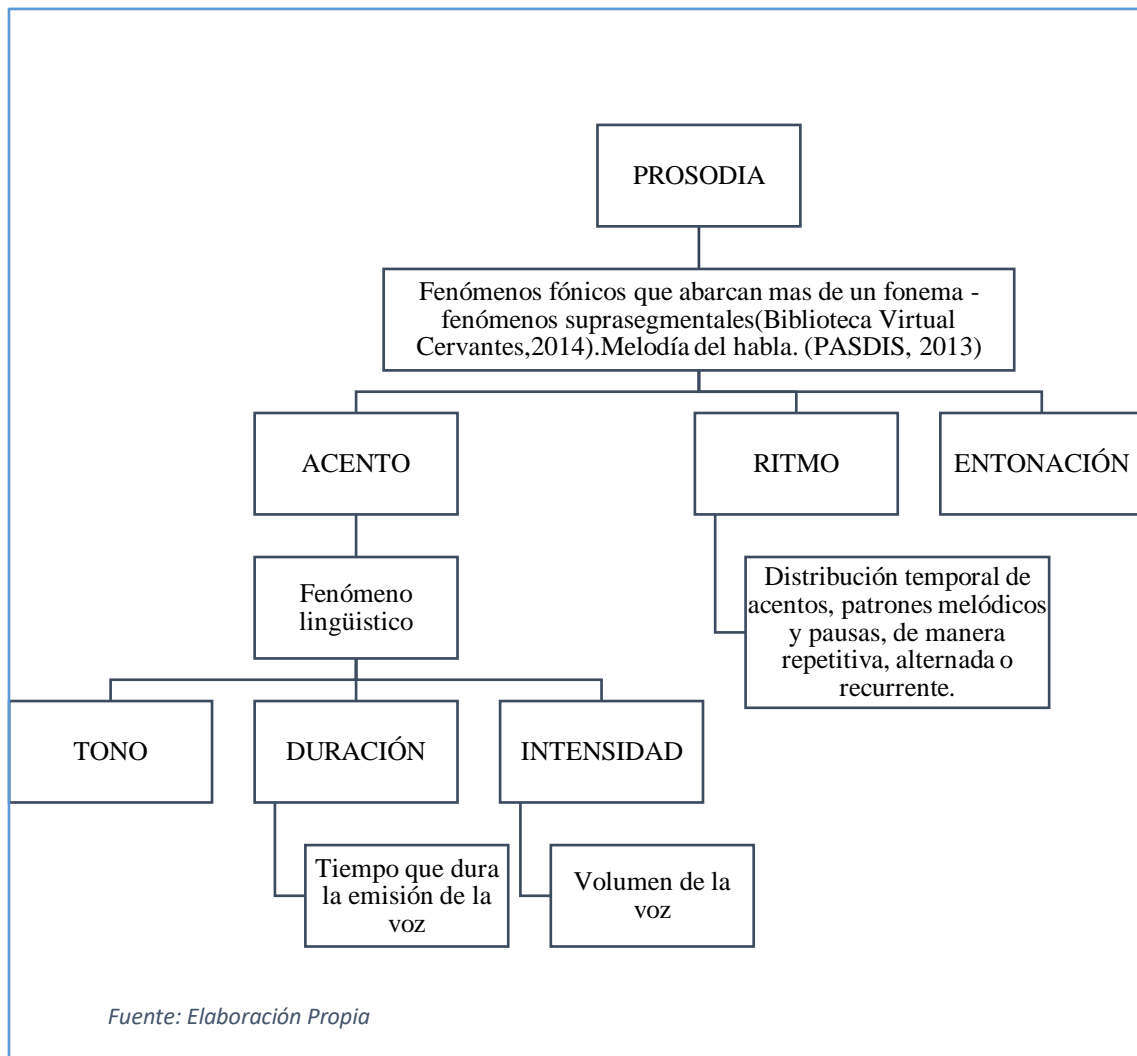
PROSODIA

Fenómenos fónicos que abarcan mas de un fonema - fenómenos suprasegmentales(Biblioteca Virtual Cervantes,2014).Melodía del habla. (PASDIS, 2013)

ACENTO

RITMO

ENTONACIÓN

Fenómeno lingüistico

Distribución temporal de acentos, patrones melódicos y pausas, de manera repetitiva, alternada o recurrente.

TONO

DURACIÓN

INTENSIDAD

Tiempo que dura la emisión de la voz

Volumen de la voz

Fuente: Elaboración Propia